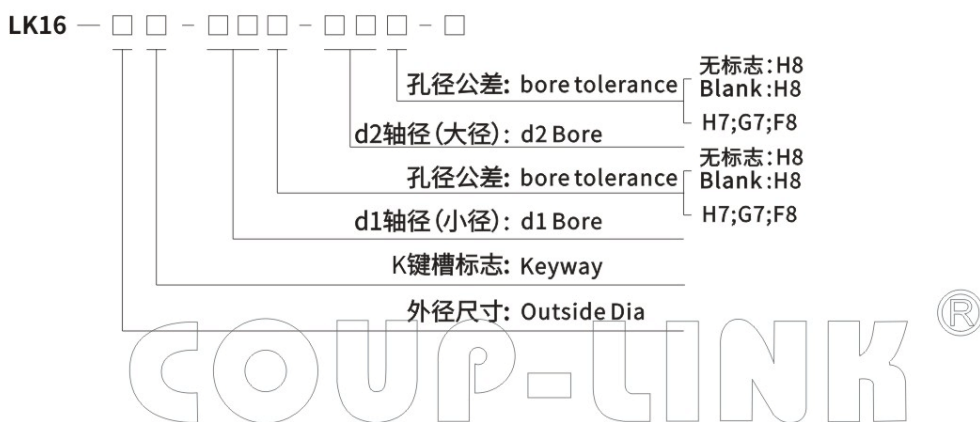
LK16 — □ □ - □□□ - □□□ - □

孔径公差: bore tolerance
无标志: H8
Blank: H8
H7;G7;F8

d2轴径(大径): d2 Bore

孔径公差: bore tolerance
无标志: H8
Blank: H8
H7;G7;F8

d1轴径(小径): d1 Bore

K键槽标志: Keyway

外径尺寸: Outside Dia

COUP-LINK ®